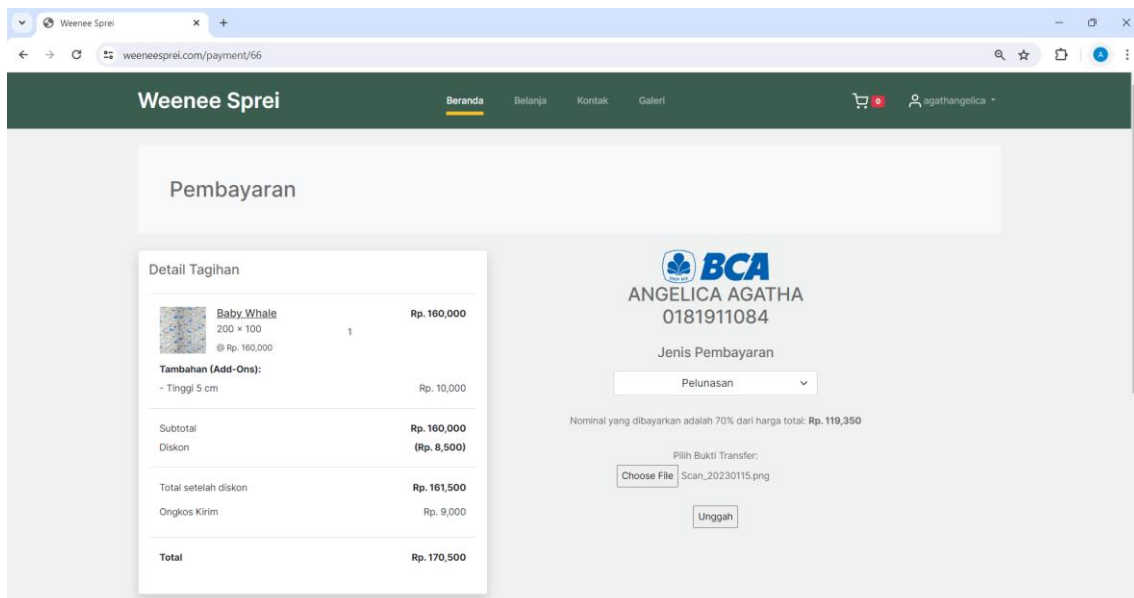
Weenee Sprei

weeneesprei.com/payment/66

Weenee Sprei

Beranda Belanja Kontak Galeri

0

agathangelica

Pembayaran

Detail Tagihan

| | | |
|---|---|---|
| Baby Whale 200 × 100 @ Rp. 160,000 | 1 | Rp. 160,000 |
| Tambahan (Add-Ons): | | |
| - Tinggi 5 cm | | Rp. 10,000 |
| Subtotal | | Rp. 160,000 |
| Diskon | | (Rp. 8,500) |
| Total setelah diskon | | Rp. 161,500 |
| Ongkos Kirim | | Rp. 9,000 |
| Total | | Rp. 170,500 |

BCA
ANGELICA AGATHA
0181911084

Jenis Pembayaran

Pelunasan

Nominal yang dibayarkan adalah 70% dari harga total: Rp. 119,350

Pilih Bukti Transfer:

Choose File Scan_20230115.png

Unggah